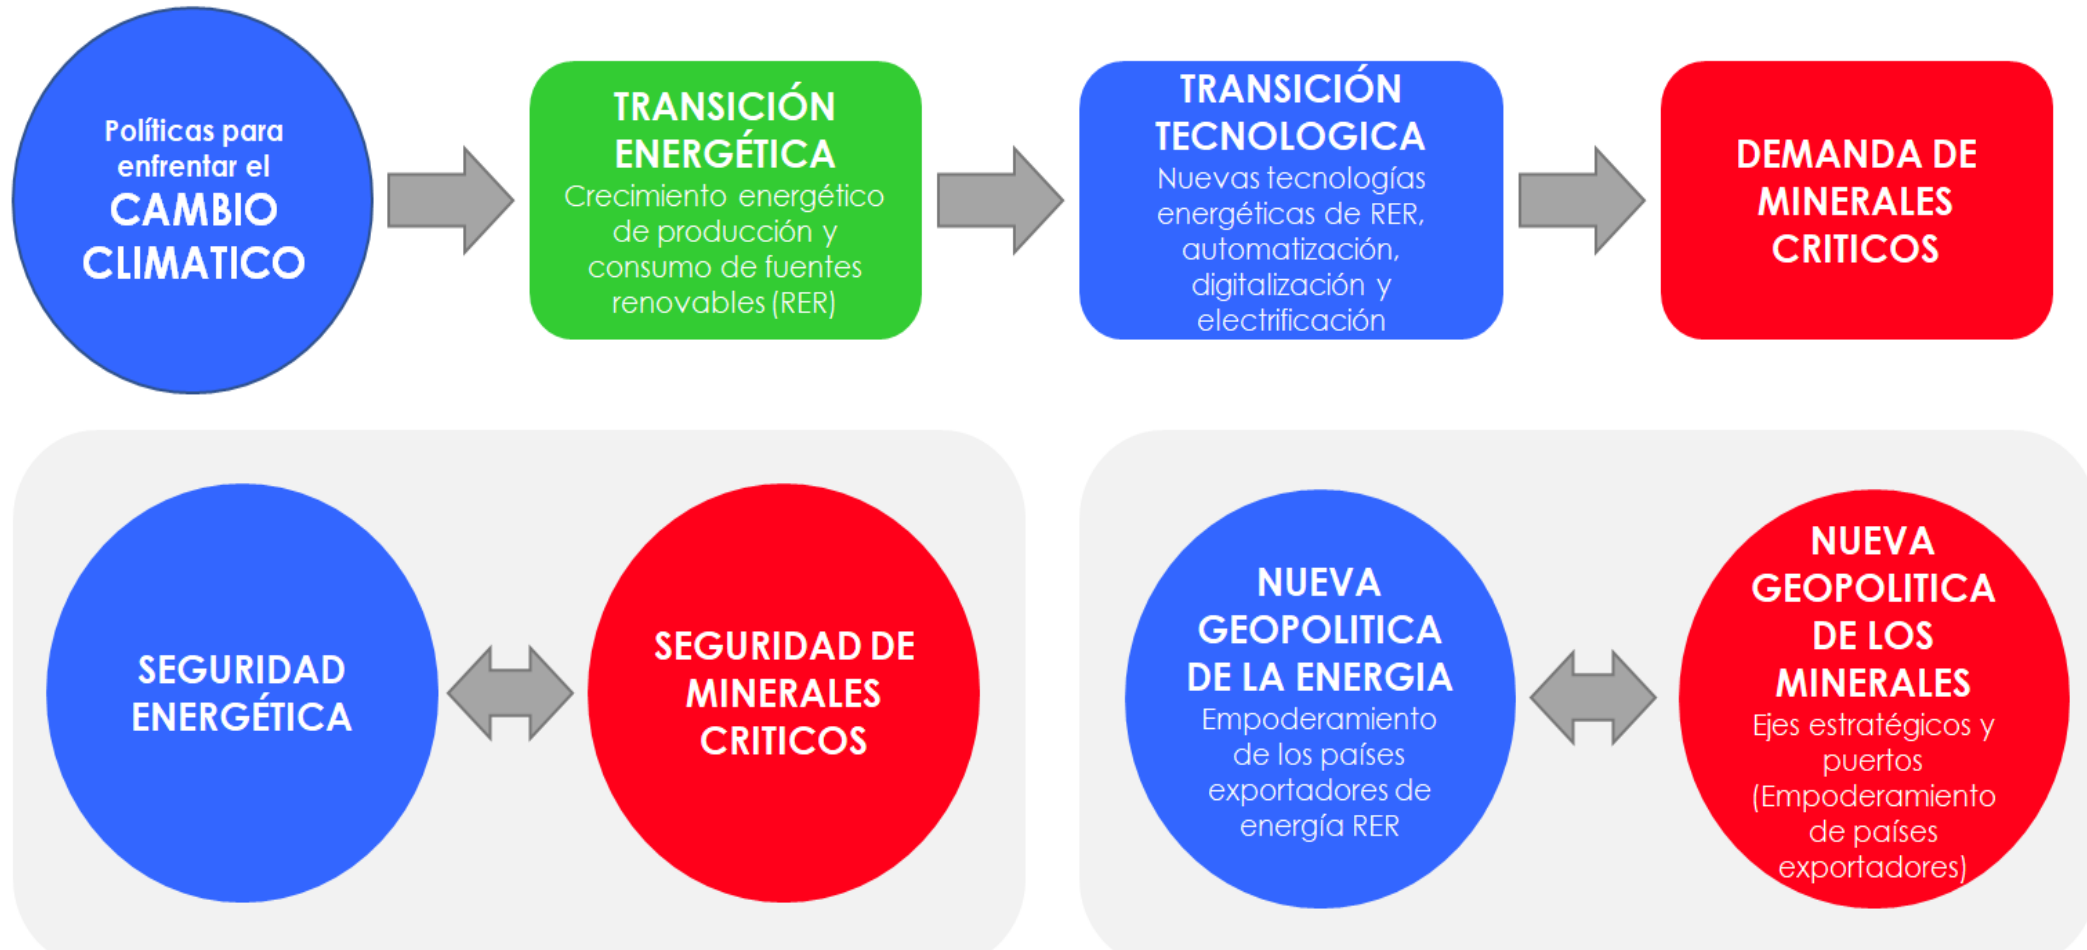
Políticas para enfrentar el CAMBIO CLIMATICO

TRANSICIÓN ENERGÉTICA
Crecimiento energético de producción y consumo de fuentes renovables (RER)

TRANSICIÓN TECNOLOGICA
Nuevas tecnologías energéticas de RER, automatización, digitalización y electrificación

DEMANDA DE MINERALES CRITICOS

SEGURIDAD ENERGÉTICA

SEGURIDAD DE MINERALES CRITICOS

NUEVA GEOPOLITICA DE LA ENERGIA
Empoderamiento de los países exportadores de energía RER

NUEVA GEOPOLITICA DE LOS MINERALES
Ejes estratégicos y puertos (Empoderamiento de países exportadores)